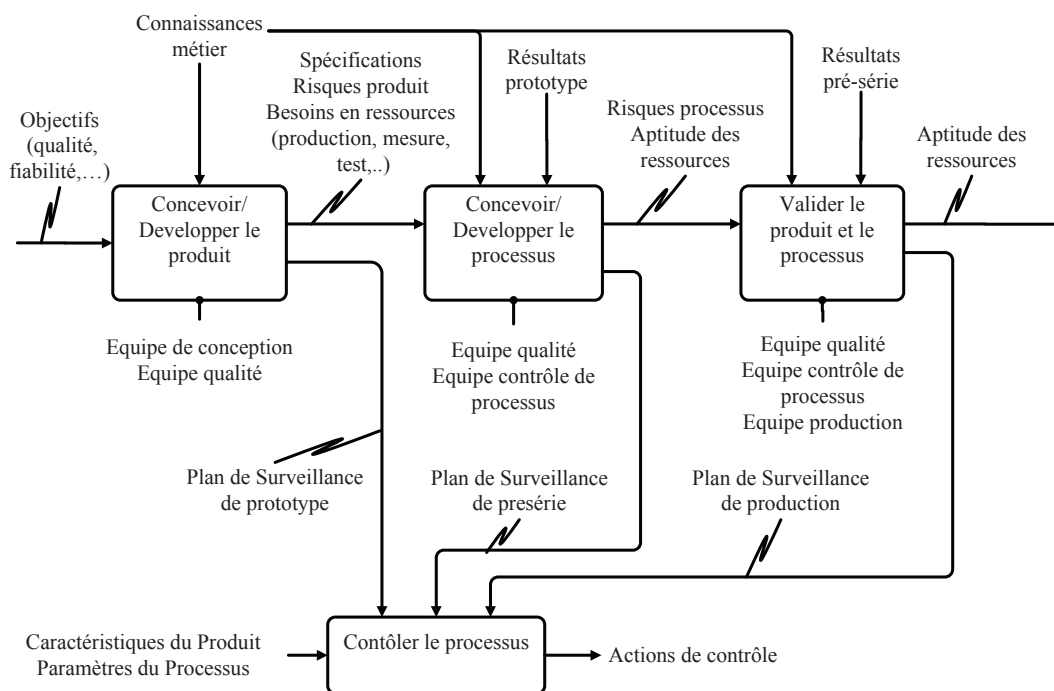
Connaissances métier

Spécifications
Risques produit
Besoins en ressources (production, mesure, test,..)

Résultats prototype

Risques processus
Aptitude des ressources

Résultats pré-série

Aptitude des ressources

Objectifs (qualité, fiabilité,…)

Concevoir/ Developper le produit

Concevoir/ Developper le processus

Valider le produit et le processus

Equipe de conception
Equipe qualité

Equipe qualité
Equipe contrôle de processus

Equipe qualité
Equipe contrôle de processus
Equipe production

Plan de Surveillance de prototype

Plan de Surveillance de presérie

Plan de Surveillance de production

Caractéristiques du Produit
Paramètres du Processus

Contôler le processus

Actions de contrôle